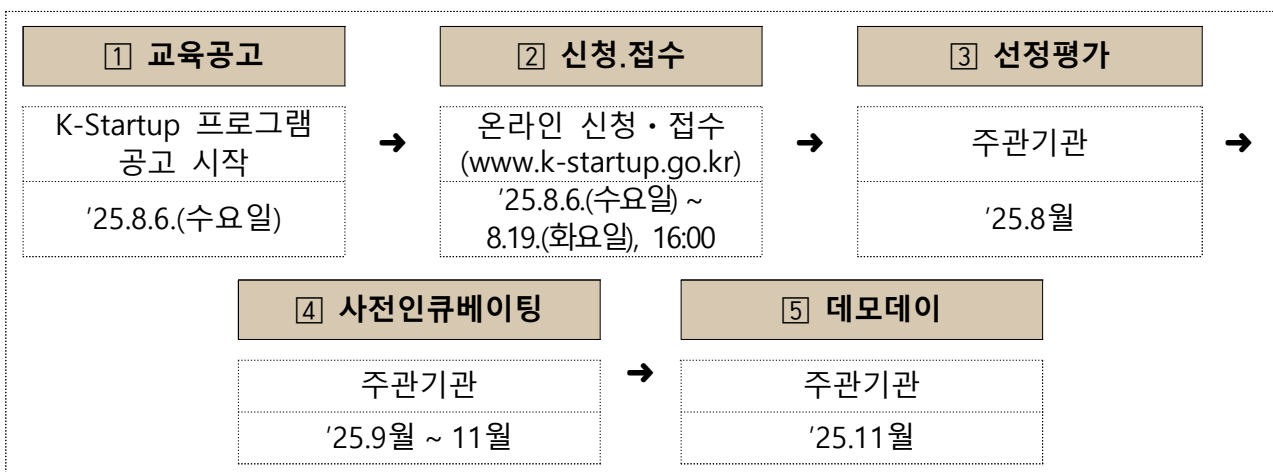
1 교육공고

K-Startup 프로그램 공고 시작

’25.8.6.(수요일)

➜

2 신청.접수

온라인 신청・접수 (www.k-startup.go.kr)

’25.8.6.(수요일) ~ 8.19.(화요일), 16:00

➜

3 선정평가

주관기관

’25.8월

➜

4 사전인큐베이팅

주관기관

’25.9월 ~ 11월

➜

5 데모데이

주관기관

’25.11월